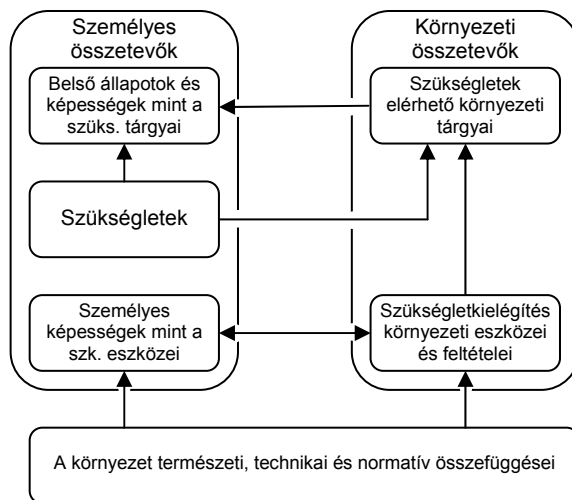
Személyes összetevők

Belső állapotok és képességek mint a szüks. tárgyai

Szükségletek

Személyes képességek mint a szk. eszközei

Környezeti összetevők

Szükségletek elérhető környezeti tárgyai

Szükségletkielégítés környezeti eszközei és feltételei

A környezet természeti, technikai és normatív összefüggései